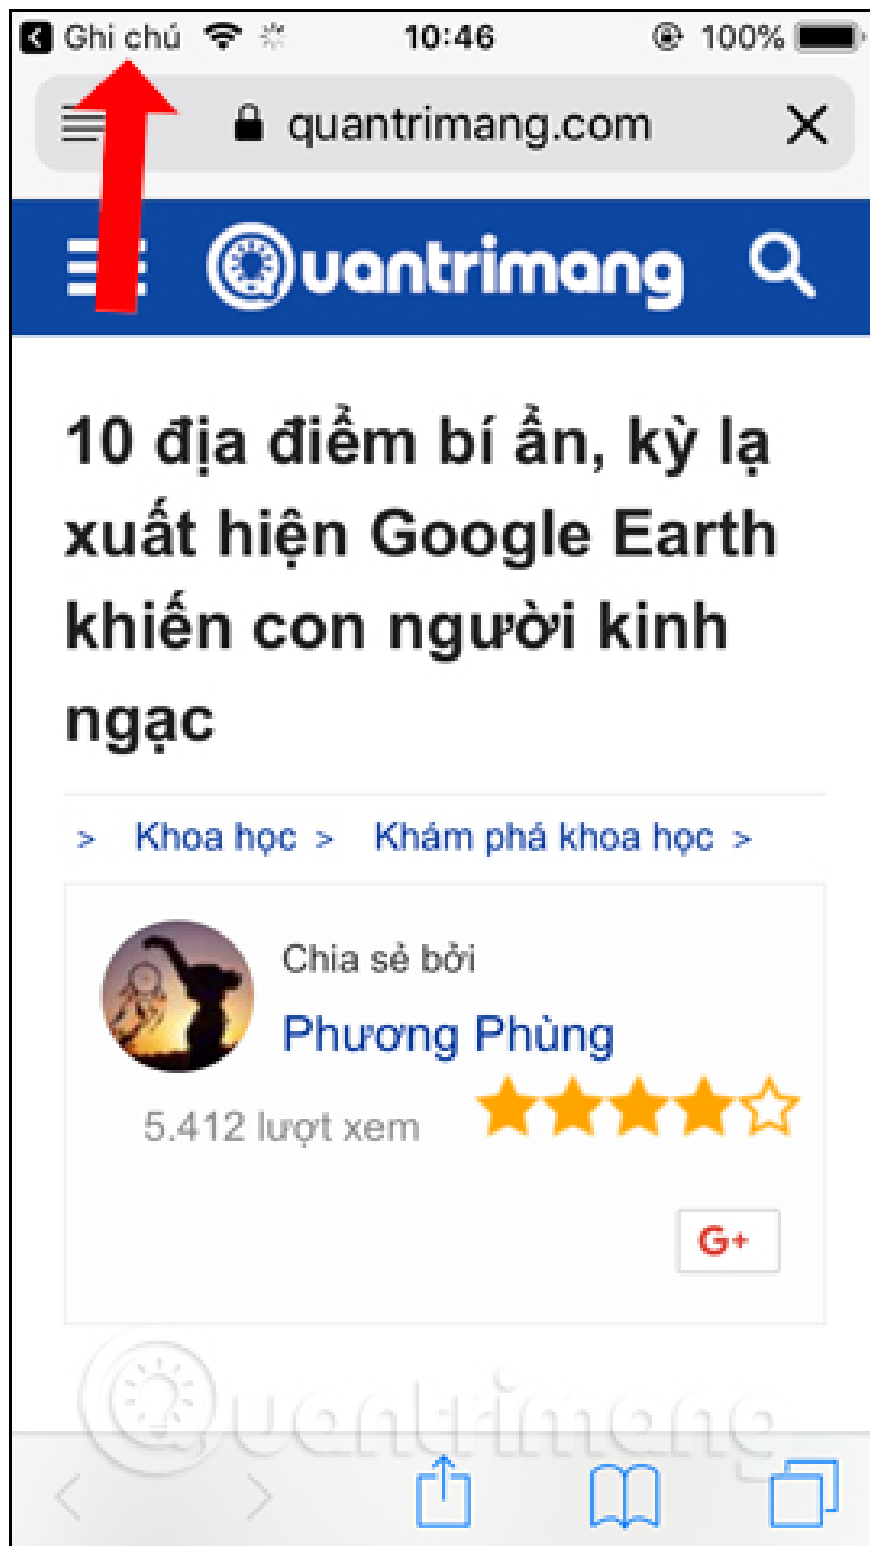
Ghi chú 10:46 100%

quantrimang.com

Quantrimang

10 địa điểm bí ẩn, kỳ lạ xuất hiện Google Earth khiến con người kinh ngạc

> Khoa học > Khám phá khoa học >

Chia sẻ bởi

Phương Phùng

5.412 lượt xem

G+

Quantrimang